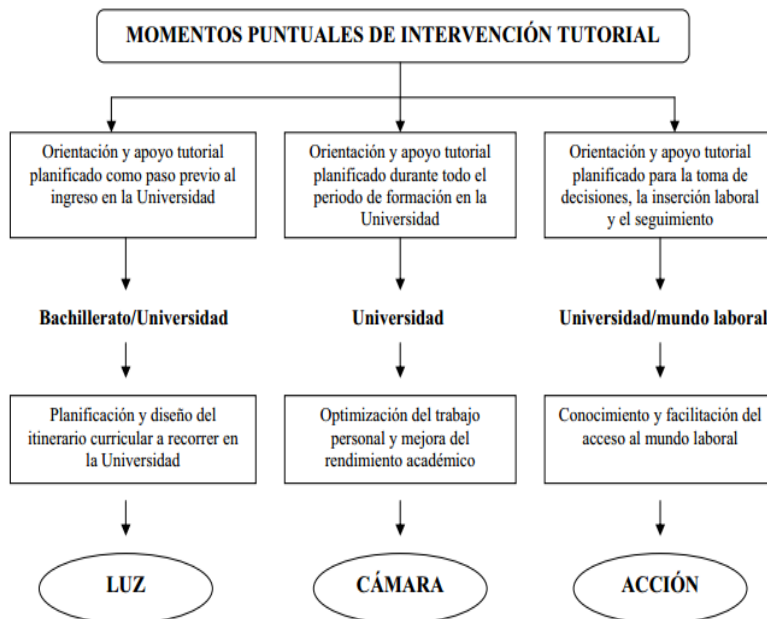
MOMENTOS PUNTUALES DE INTERVENCIÓN TUTORIAL

Orientación y apoyo tutorial planificado como paso previo al ingreso en la Universidad

Bachillerato/Universidad

Planificación y diseño del itinerario curricular a recorrer en la Universidad

LUZ

Orientación y apoyo tutorial planificado durante todo el periodo de formación en la Universidad

Universidad

Optimización del trabajo personal y mejora del rendimiento académico

CÁMARA

Orientación y apoyo tutorial planificado para la toma de decisiones, la inserción laboral y el seguimiento

Universidad/mundo laboral

Conocimiento y facilitación del acceso al mundo laboral

ACCIÓN